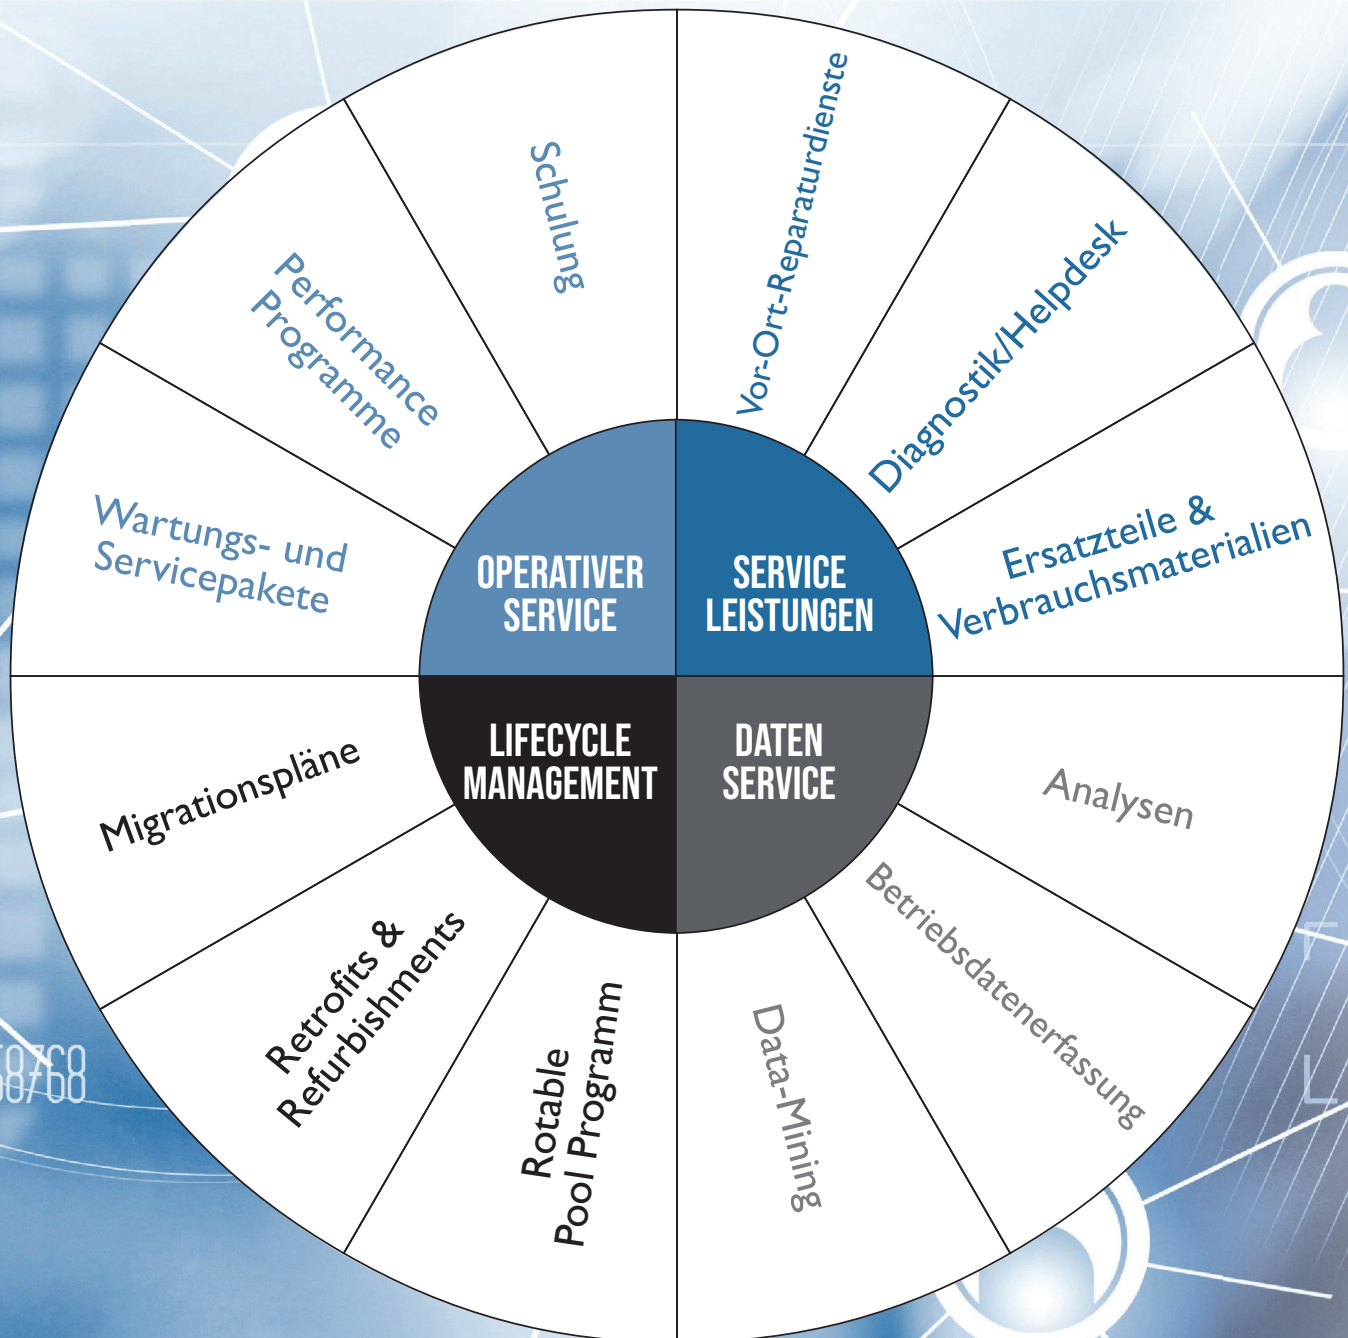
OPERATIVER SERVICE

Wartungs- und Servicepakete

Performance Programme

Schulung

SERVICE LEISTUNGEN

Vor-Ort-Reparaturdienste

Diagnostik/Helpdesk

Ersatzteile & Verbrauchsmaterialien

LIFECYCLE MANAGEMENT

Migrationspläne

Retrofits & Refurbishments

Rotable Pool Programm

DATEN SERVICE

Analysen

Betriebsdatenerfassung

Data-Mining

58768